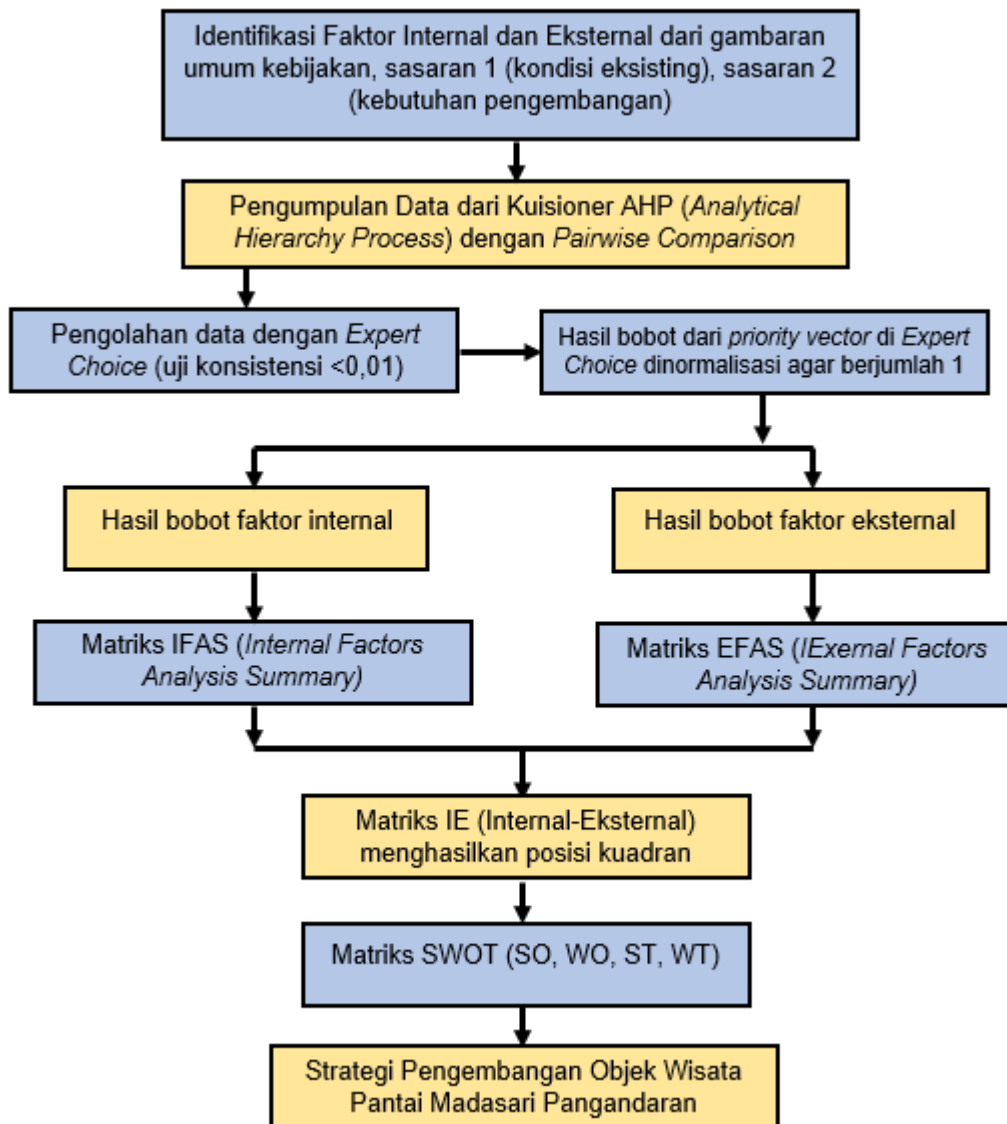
Identifikasi Faktor Internal dan Eksternal dari gambaran umum kebijakan, sasaran 1 (kondisi eksisting), sasaran 2 (kebutuhan pengembangan)

Pengumpulan Data dari Kuisioner AHP (Analytical Hierarchy Process) dengan Pairwise Comparison

Pengolahan data dengan Expert Choice (uji konsistensi <0,01)

Hasil bobot dari priority vector di Expert Choice dinormalisasi agar berjumlah 1

Hasil bobot faktor internal

Hasil bobot faktor eksternal

Matriks IFAS (Internal Factors Analysis Summary)

Matriks EFAS (IExernal Factors Analysis Summary)

Matriks IE (Internal-Eksternal) menghasilkan posisi kuadran

Matriks SWOT (SO, WO, ST, WT)

Strategi Pengembangan Objek Wisata Pantai Madasari Pangandaran